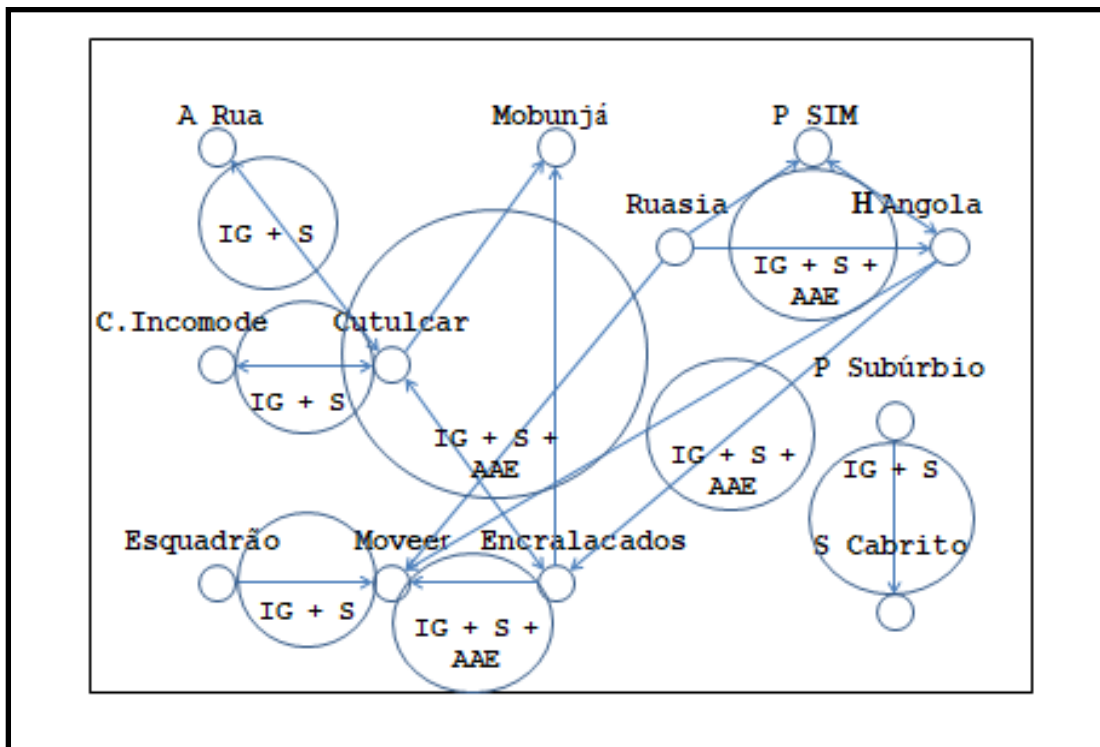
A Rua

Mobunjá

P SIM

IG + S

Ruasia

H Angola

IG + S + AAE

C.Incomode

Cutulcar

IG + S

P Subúrbio

IG + S + AAE

IG + S + AAE

IG + S

S Cabrito

Esquadrão

Moveer

Encralacados

IG + S

IG + S + AAE